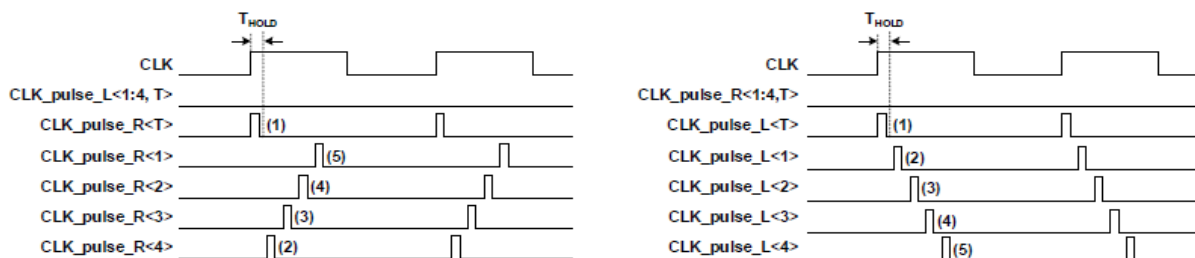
$T_{HOLD}$

CLK

CLK_pulse_L<1:4, T>

CLK_pulse_R<T>

(1)

CLK_pulse_R<1>

(5)

CLK_pulse_R<2>

(4)

CLK_pulse_R<3>

(3)

CLK_pulse_R<4>

(2)

$T_{HOLD}$

CLK

CLK_pulse_R<1:4,T>

CLK_pulse_L<T>

(1)

CLK_pulse_L<1>

(2)

CLK_pulse_L<2>

(3)

CLK_pulse_L<3>

(4)

CLK_pulse_L<4>

(5)